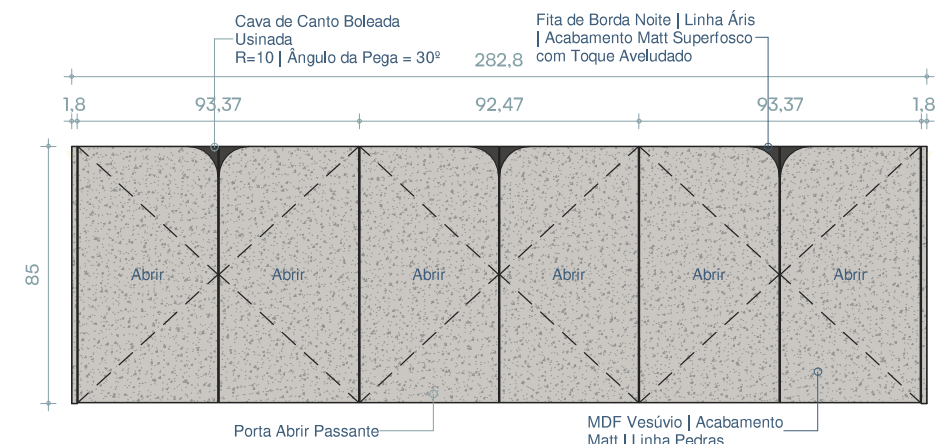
Cava de Canto Boleada Usinada
R=10 | Ângulo da Pega = 30º

Fita de Borda Noite | Linha Áris | Acabamento Matt Superfosco com Toque Aveludado

282,8

1,8

93,37

92,47

93,37

1,8

85

Abrir

Abrir

Abrir

Abrir

Abrir

Abrir

Porta Abrir Passante

MDF Vesúvio | Acabamento Matt | Linha Pedras